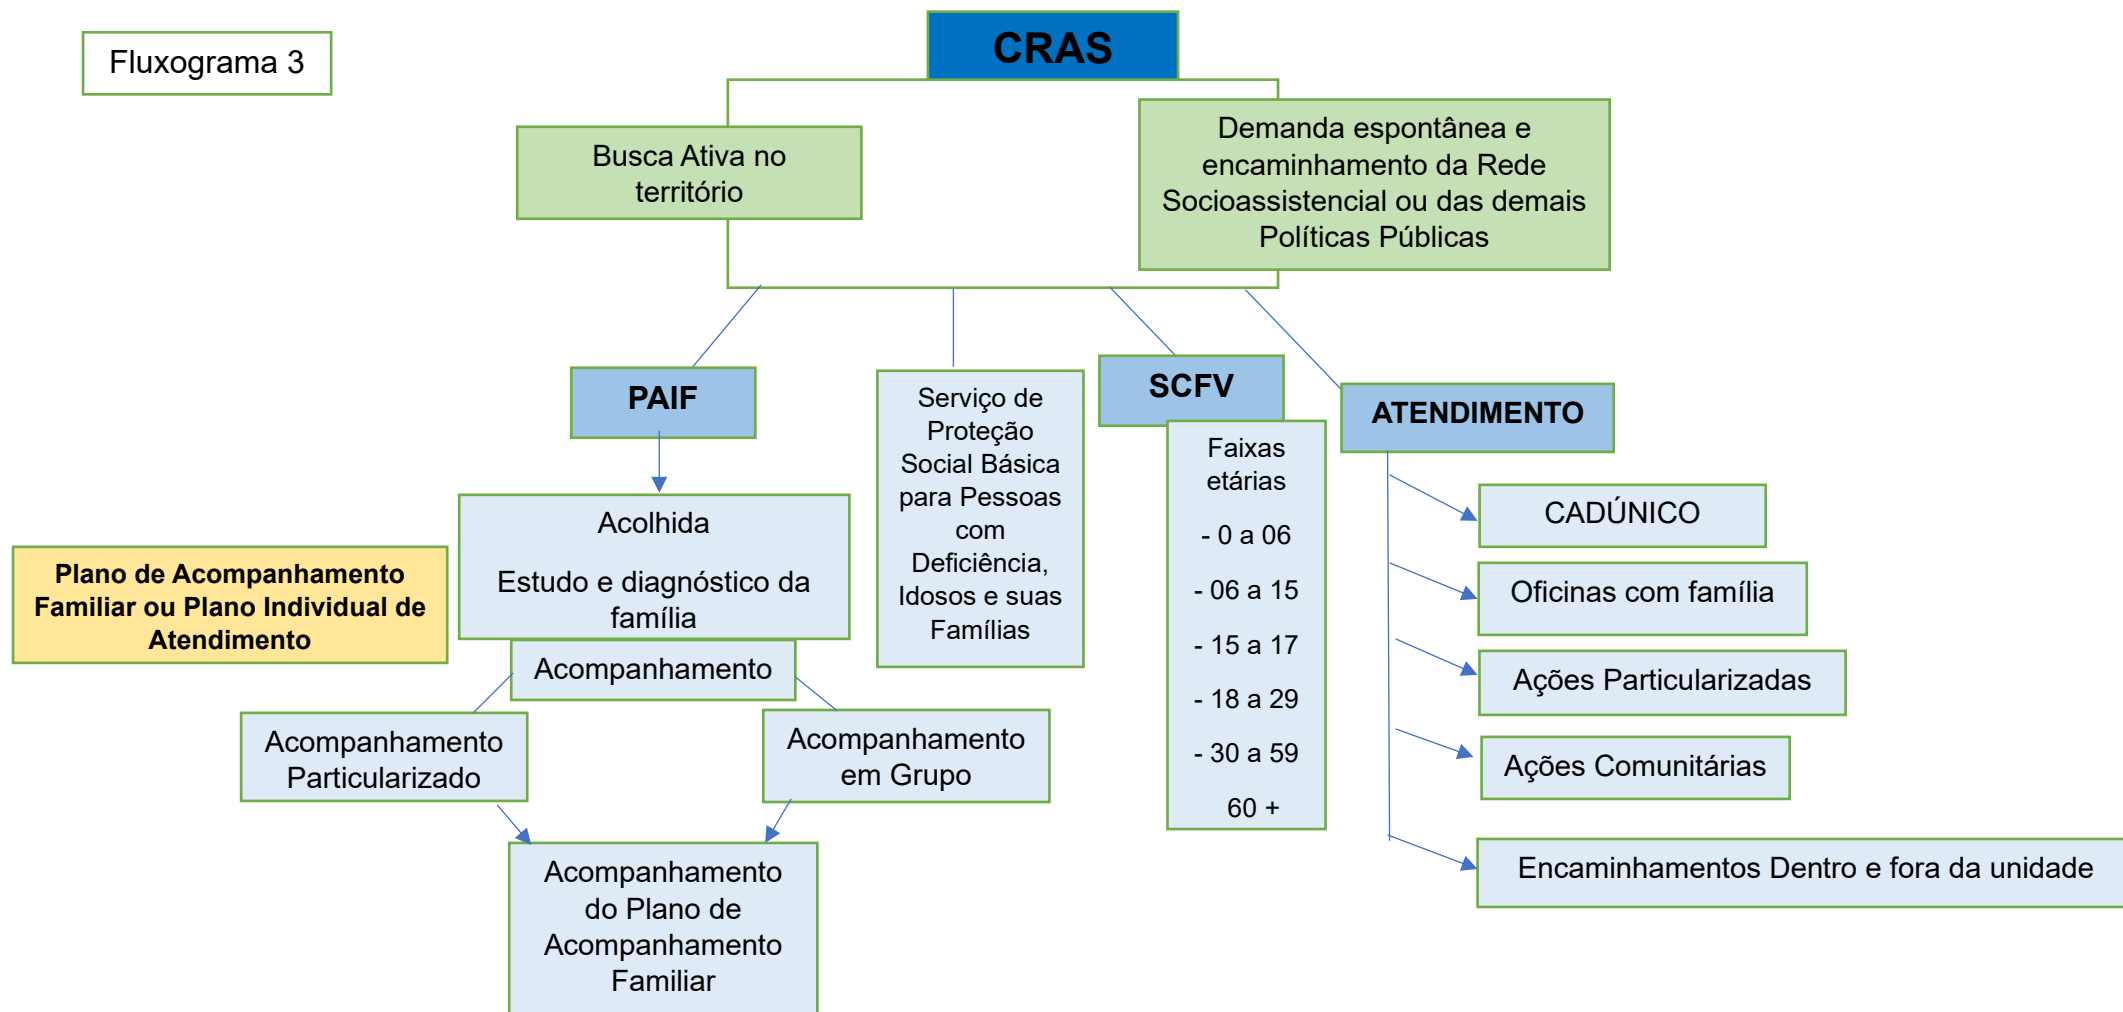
Fluxograma 3

CRAS

Busca Ativa no território

Demanda espontânea e encaminhamento da Rede Socioassistencial ou das demais Políticas Públicas

PAIF

Serviço de Proteção Social Básica para Pessoas com Deficiência, Idosos e suas Famílias

SCFV

Faixas etárias

- 0 a 06

- 06 a 15

- 15 a 17

- 18 a 29

- 30 a 59

60 +

ATENDIMENTO

Acolhida

Estudo e diagnóstico da família

Plano de Acompanhamento Familiar ou Plano Individual de Atendimento

Acompanhamento

Acompanhamento Particularizado

Acompanhamento em Grupo

Acompanhamento do Plano de Acompanhamento Familiar

CADÚNICO

Oficinas com família

Ações Particularizadas

Ações Comunitárias

Encaminhamentos Dentro e fora da unidade